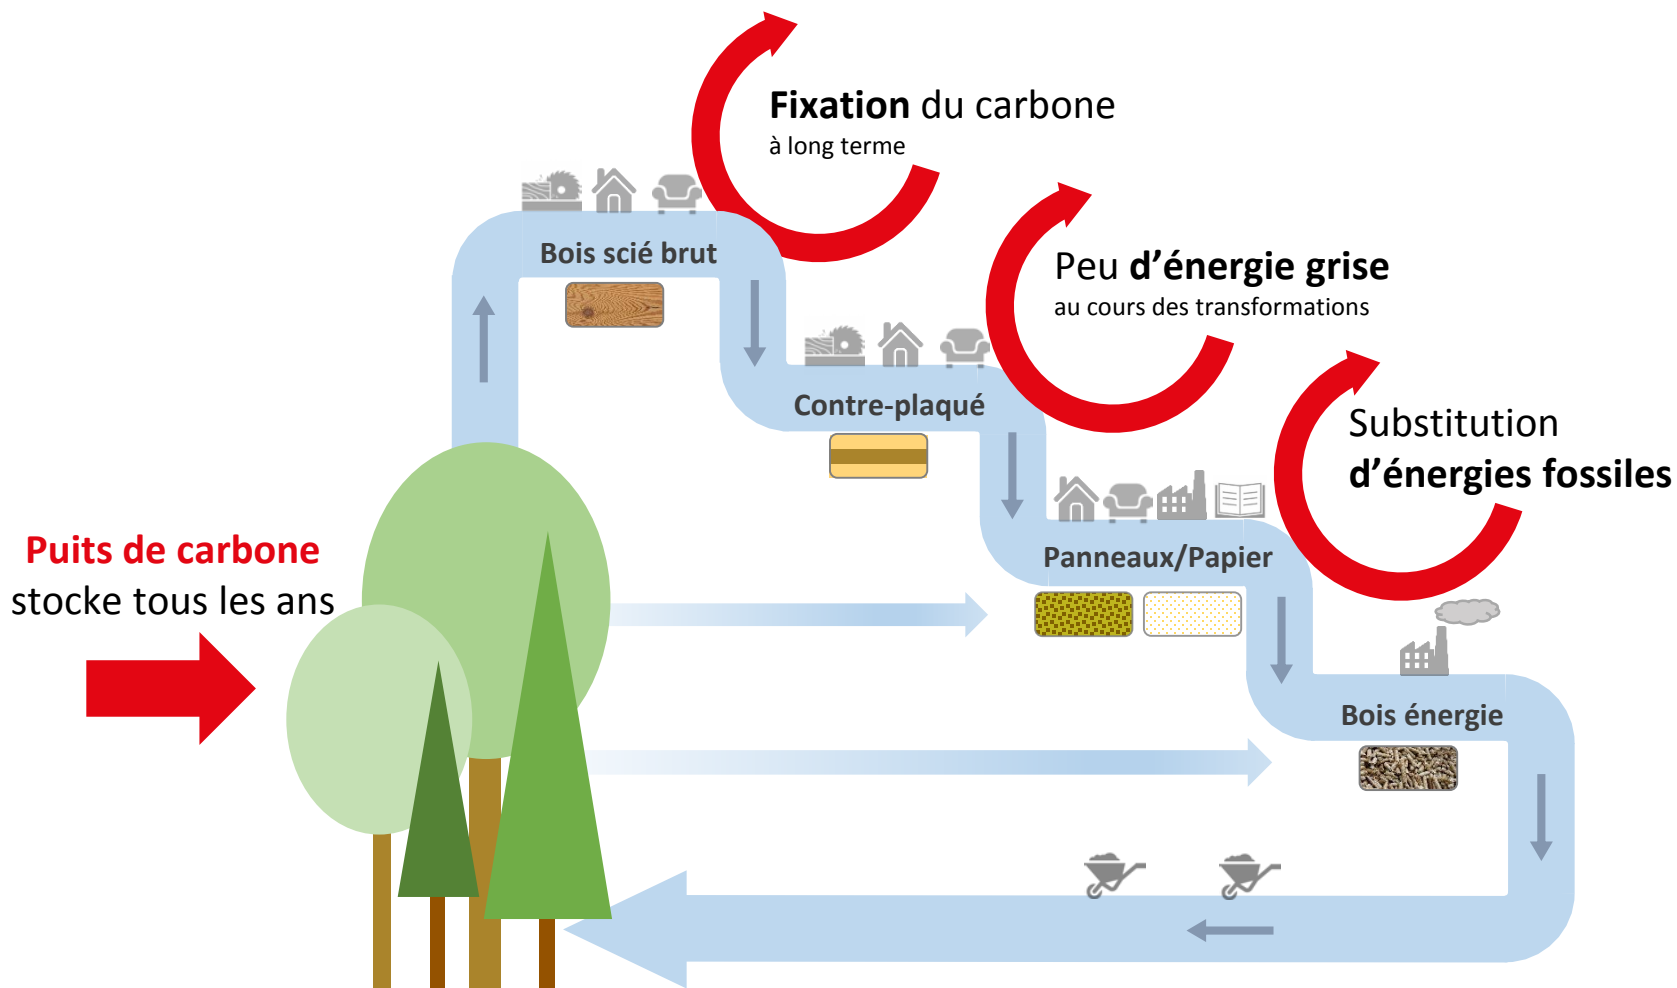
Fixation du carbone
à long terme

Bois scié brut

Peu d'énergie grise
au cours des transformations

Contre-plaqué

Substitution
d'énergies fossiles

Panneaux/Papier

Puits de carbone
stocke tous les ans

Bois énergie